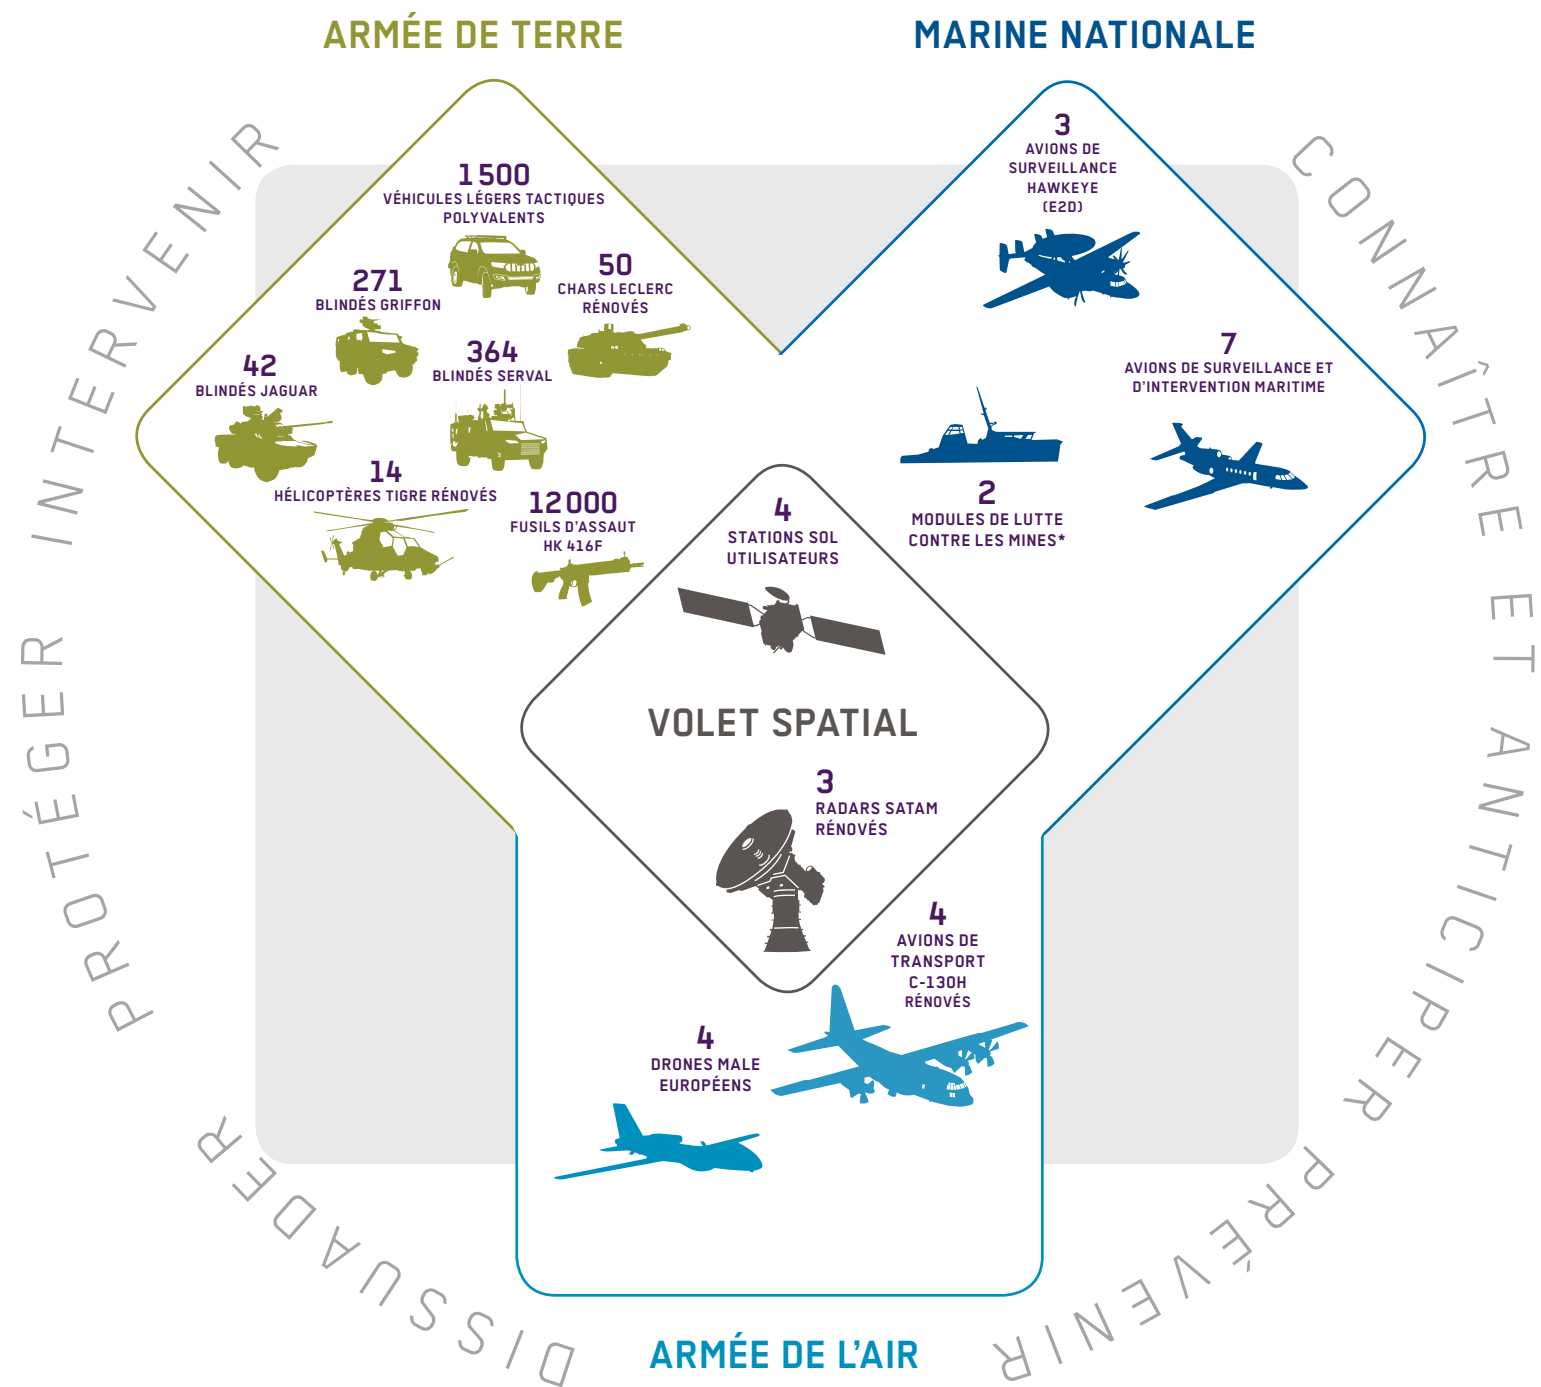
ARMÉE DE TERRE

MARINE NATIONALE

INTERVENIR

CONNAÎTRE ET ANTICIPER

1 500
VÉHICULES LÉGERS TACTIQUES POLYVALENTS

271
BLINDÉS GRIFFON

50
CHARS LECLERC RÉNOVÉS

42
BLINDÉS JAGUAR

364
BLINDÉS SERVAL

14
HÉLICOPTÈRES TIGRE RÉNOVÉS

12 000
FUSILS D'ASSAUT HK 416F

3
AVIONS DE SURVEILLANCE HAWKEYE (E2D)

7
AVIONS DE SURVEILLANCE ET D'INTERVENTION MARITIME

2
MODULES DE LUTTE CONTRE LES MINES*

4
STATIONS SOL UTILISATEURS

VOLET SPATIAL

3
RADARS SATAM RÉNOVÉS

4
AVIONS DE TRANSPORT C-130H RÉNOVÉS

4
DRONES MALE EUROPÉENS

PROTÉGER

DISSUADER

PRÉVENIR

ARMÉE DE L'AIR